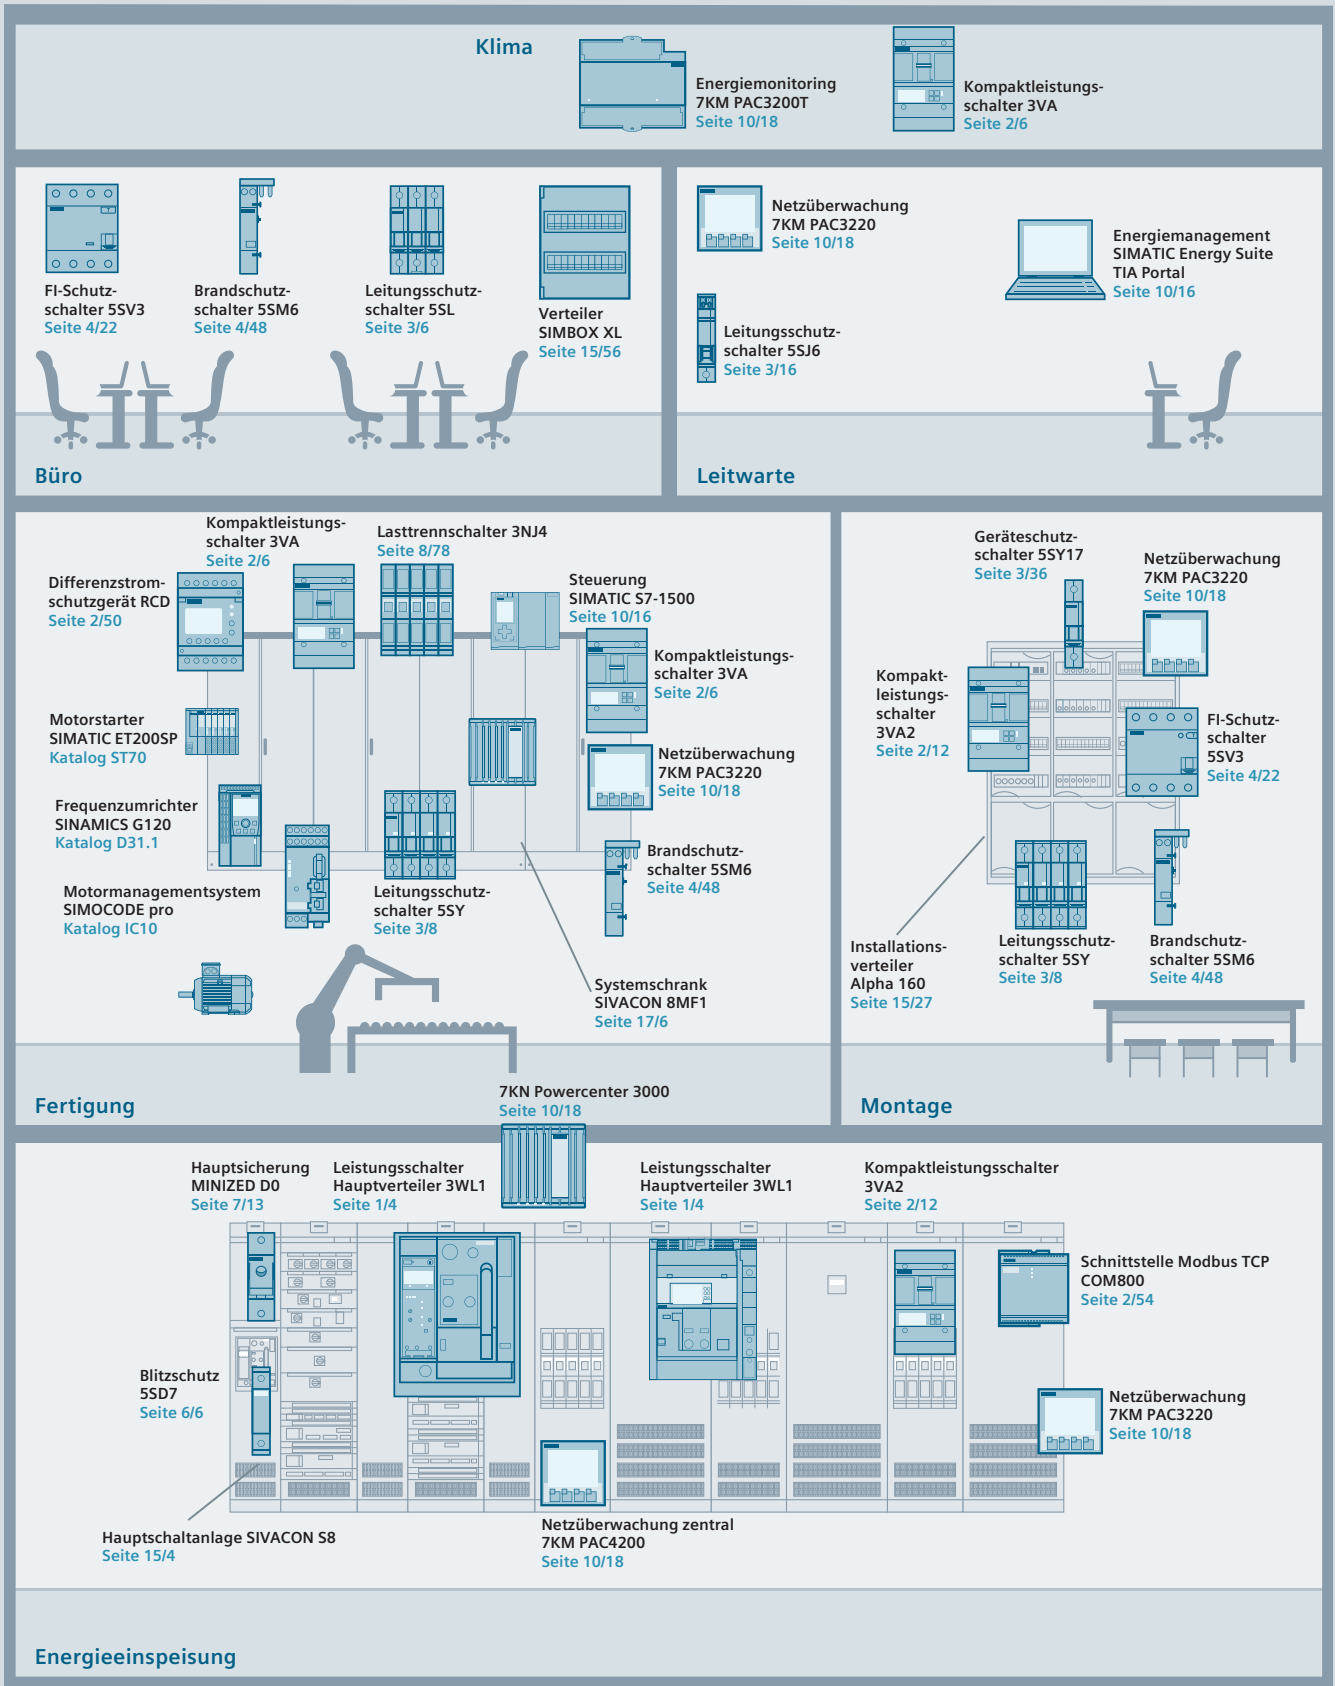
Klima

Energiemonitoring 7KM PAC3200T
Seite 10/18

Kompaktleistungsschalter 3VA
Seite 2/6

FI-Schutzschalter 5SV3
Seite 4/22

Brandschutzschalter 5SM6
Seite 4/48

Leitungsschutzschalter 5SL
Seite 3/6

Verteiler SIMBOX XL
Seite 15/56

Büro

Netzüberwachung 7KM PAC3220
Seite 10/18

Energiemanagement SIMATIC Energy Suite TIA Portal
Seite 10/16

Leitungsschutzschalter 5SJ6
Seite 3/16

Leitwarte

Kompaktleistungsschalter 3VA
Seite 2/6

Lasttrennschalter 3NJ4
Seite 8/78

Differenzstromschutzgerät RCD
Seite 2/50

Steuerung SIMATIC S7-1500
Seite 10/16

Kompaktleistungsschalter 3VA
Seite 2/6

Motorstarter SIMATIC ET200SP
Katalog ST70

Netzüberwachung 7KM PAC3220
Seite 10/18

Frequenzumrichter SINAMICS G120
Katalog D31.1

Brandschutzschalter 5SM6
Seite 4/48

Motormanagementsystem SIMOCODE pro
Katalog IC10

Leitungsschutzschalter 5SY
Seite 3/8

Systemschrank SIVACON 8MF1
Seite 17/6

Fertigung

7KN Powercenter 3000
Seite 10/18

Geräteschutzschalter 5SY17
Seite 3/36

Netzüberwachung 7KM PAC3220
Seite 10/18

Kompaktleistungsschalter 3VA2
Seite 2/12

FI-Schutzschalter 5SV3
Seite 4/22

Installationsverteiler Alpha 160
Seite 15/27

Leitungsschutzschalter 5SY
Seite 3/8

Brandschutzschalter 5SM6
Seite 4/48

Montage

Hauptsicherung MINIZED D0
Seite 7/13

Leistungsschalter Hauptverteiler 3WL1
Seite 1/4

Leistungsschalter Hauptverteiler 3WL1
Seite 1/4

Kompaktleistungsschalter 3VA2
Seite 2/12

Schnittstelle Modbus TCP COM800
Seite 2/54

Blitzschutz 5SD7
Seite 6/6

Netzüberwachung 7KM PAC3220
Seite 10/18

Hauptschaltanlage SIVACON S8
Seite 15/4

Netzüberwachung zentral 7KM PAC4200
Seite 10/18

Energieeinspeisung